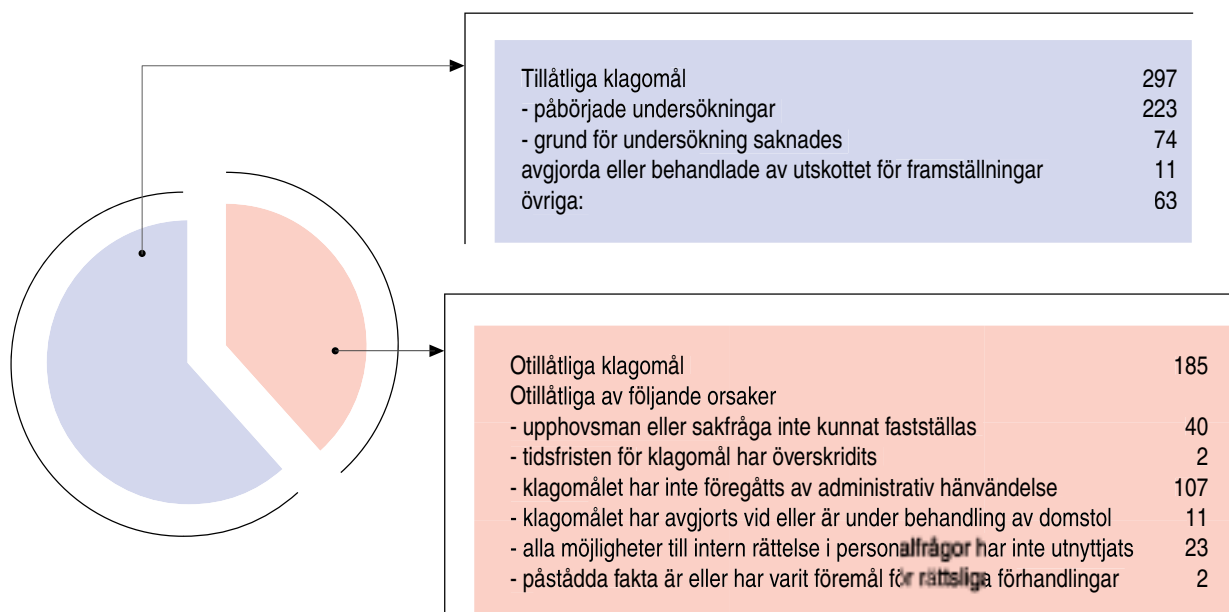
Tillåtliga klagomål 297
- påbörjade undersökningar 223
- grund för undersökning saknades 74
avgjorda eller behandlade av utskottet för framställningar 11
övriga: 63

Otillåtliga klagomål 185
Otillåtliga av följande orsaker
- upphovsman eller sakfråga inte kunnat fastställas 40
- tidsfristen för klagomål har överskridits 2
- klagomålet har inte föregåtts av administrativ hänvändelse 107
- klagomålet har avgjorts vid eller är under behandling av domstol 11
- alla möjligheter till intern rättelse i personalfrågor har inte utnyttjats 23
- påstådda fakta är eller har varit föremål för rättsliga förhandlingar 2